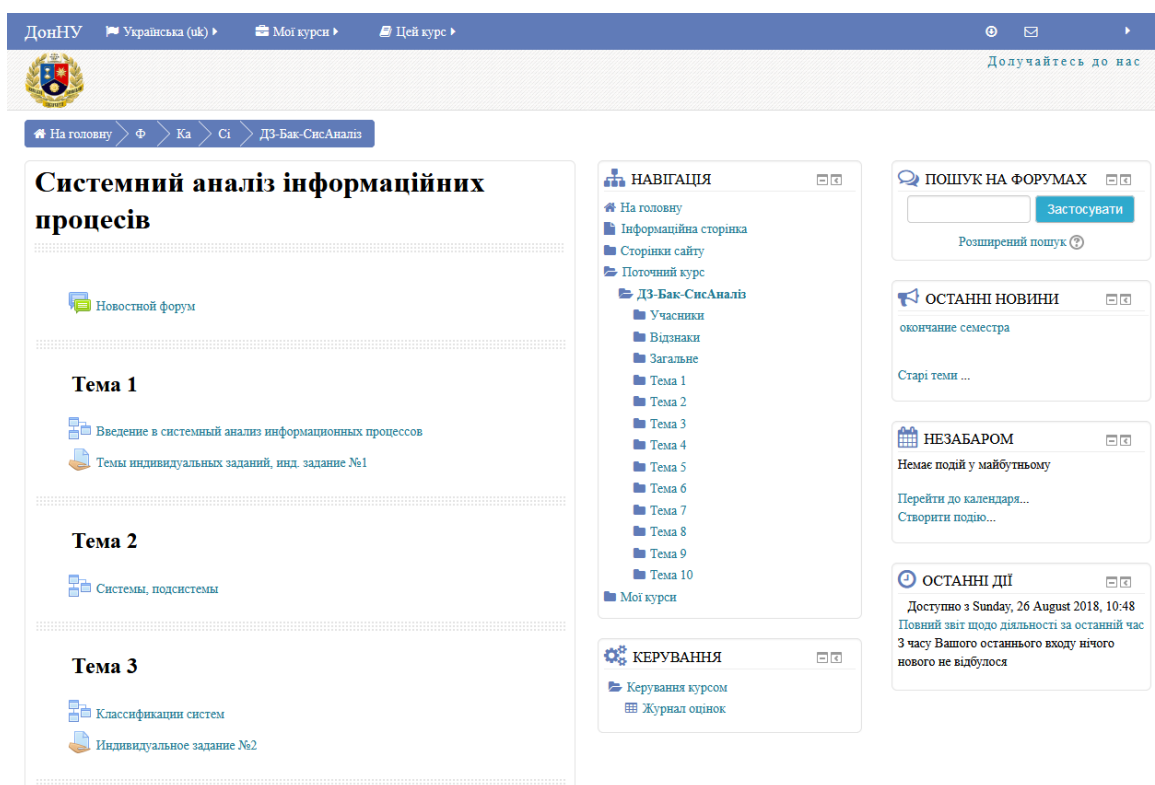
ДонНУ Українська (uk) Мої курси Цей курс

Долучайтесь до нас

На головну Ф Ка Сі ДЗ-Бак-СисАналіз

# Системний аналіз інформаційних процесів

Новостной форум

Тема 1

Введение в системный анализ информационных процессов

Темы индивидуальных заданий, инд. задание №1

Тема 2

Системы, подсистемы

Тема 3

Классификации систем

Индивидуальное задание №2

НАВІГАЦІЯ

На головну
Інформаційна сторінка
Сторінки сайту
Поточний курс
ДЗ-Бак-СисАналіз
Учасники
Відзнаки
Загальне
Тема 1
Тема 2
Тема 3
Тема 4
Тема 5
Тема 6
Тема 7
Тема 8
Тема 9
Тема 10
Мої курси

КЕРУВАННЯ

Керування курсом
Журнал оцінок

ПОШУК НА ФОРУМАХ

Застосувати

Розширений пошук

ОСТАННІ НОВИНИ

окончание семестра

Старі теми ...

НЕЗАБАРОМ

Немає подій у майбутньому

Перейти до календаря...
Створити подію...

ОСТАННІ ДІЇ

Доступно з Sunday, 26 August 2018, 10:48
Повний звіт щодо діяльності за останній час
З часу Вашого останнього входу нічого нового не відбулося